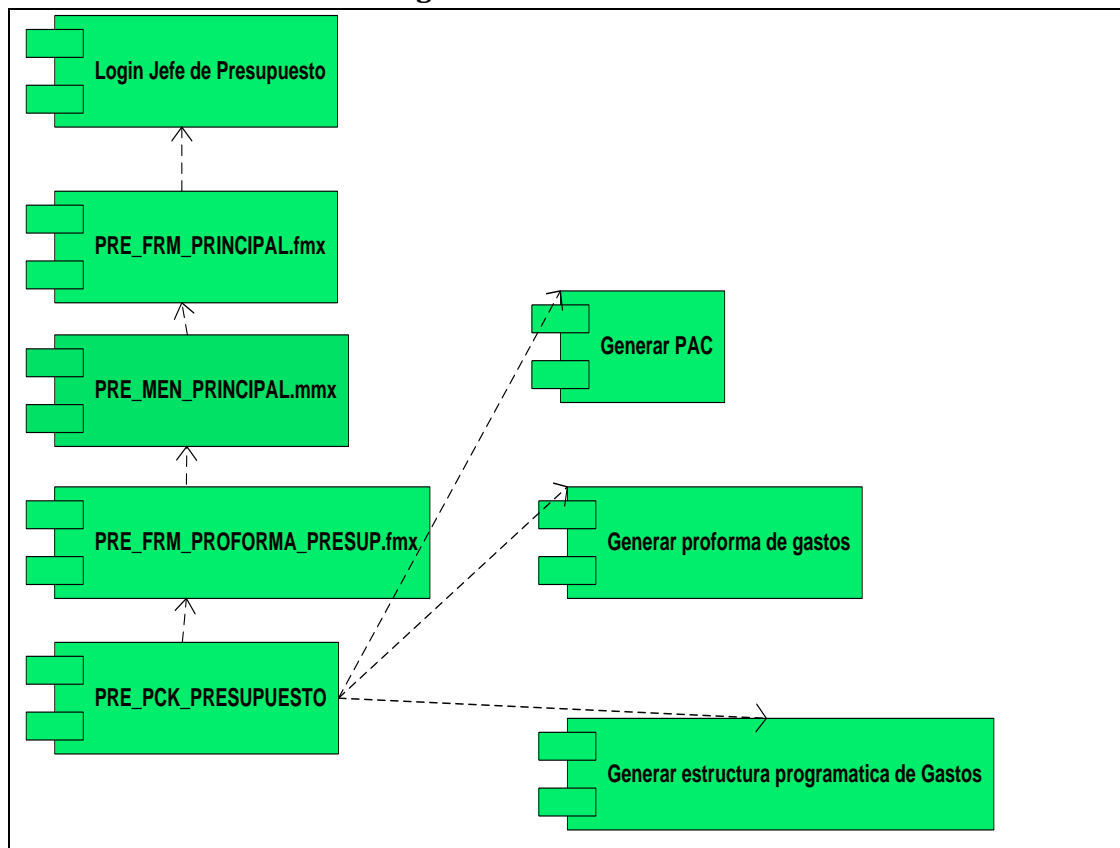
Login Jefe de Presupuesto

PRE_FRM_PRINCIPAL.fmx

PRE_MEN_PRINCIPAL.mmx

PRE_FRM_PROFORMA_PRESUP.fmx

PRE_PCK_PRESUPUESTO

Generar PAC

Generar proforma de gastos

Generar estructura programatica de Gastos